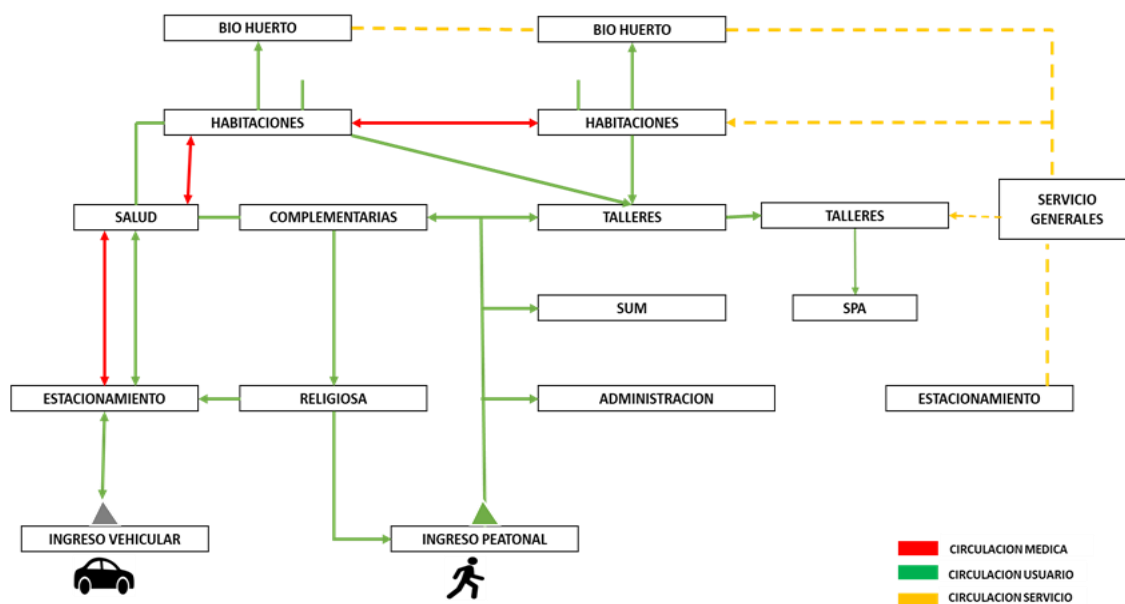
BIO HUERTO

BIO HUERTO

HABITACIONES

HABITACIONES

SALUD

COMPLEMENTARIAS

TALLERES

TALLERES

SERVICIO GENERALES

SUM

SPA

ESTACIONAMIENTO

RELIGIOSA

ADMINISTRACION

ESTACIONAMIENTO

INGRESO VEHICULAR

INGRESO PEATONAL

CIRCULACION MEDICA

CIRCULACION USUARIO

CIRCULACION SERVICIO